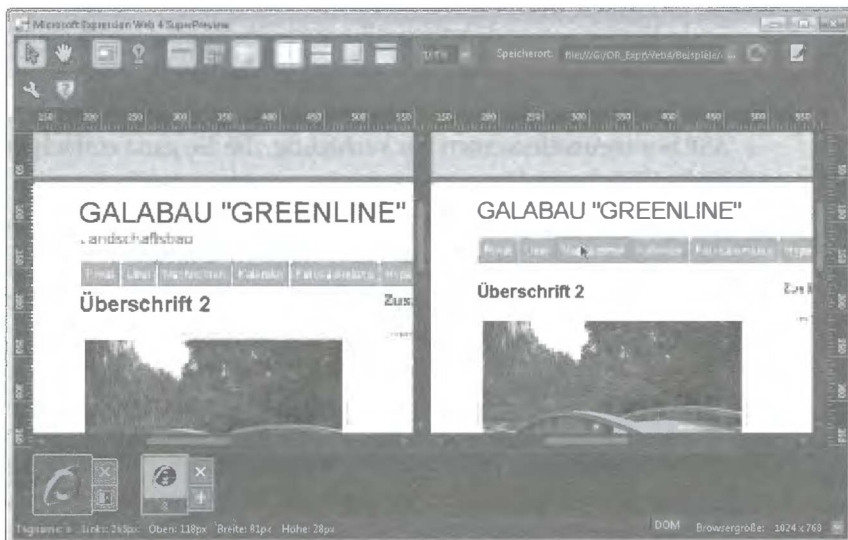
Microsoft Expression Web 4 SuperPreview

Speicherort: file:///G:/OR_ExpWeb4/Beispiele/...

GALABAU "GREENLINE"
Landschaftsbau

Home | Über | Nachrichten | Kalender | Fotogalerie | Impressum

Überschrift 2

Zus

GALABAU "GREENLINE"

Home | Über | Nachrichten | Kalender | Fotogalerie | Impressum

Überschrift 2

Zus

Tagname: a | Links: 263px | Oben: 118px | Breite: 81px | Höhe: 28px

DOM | Browsergröße: 1024 x 768